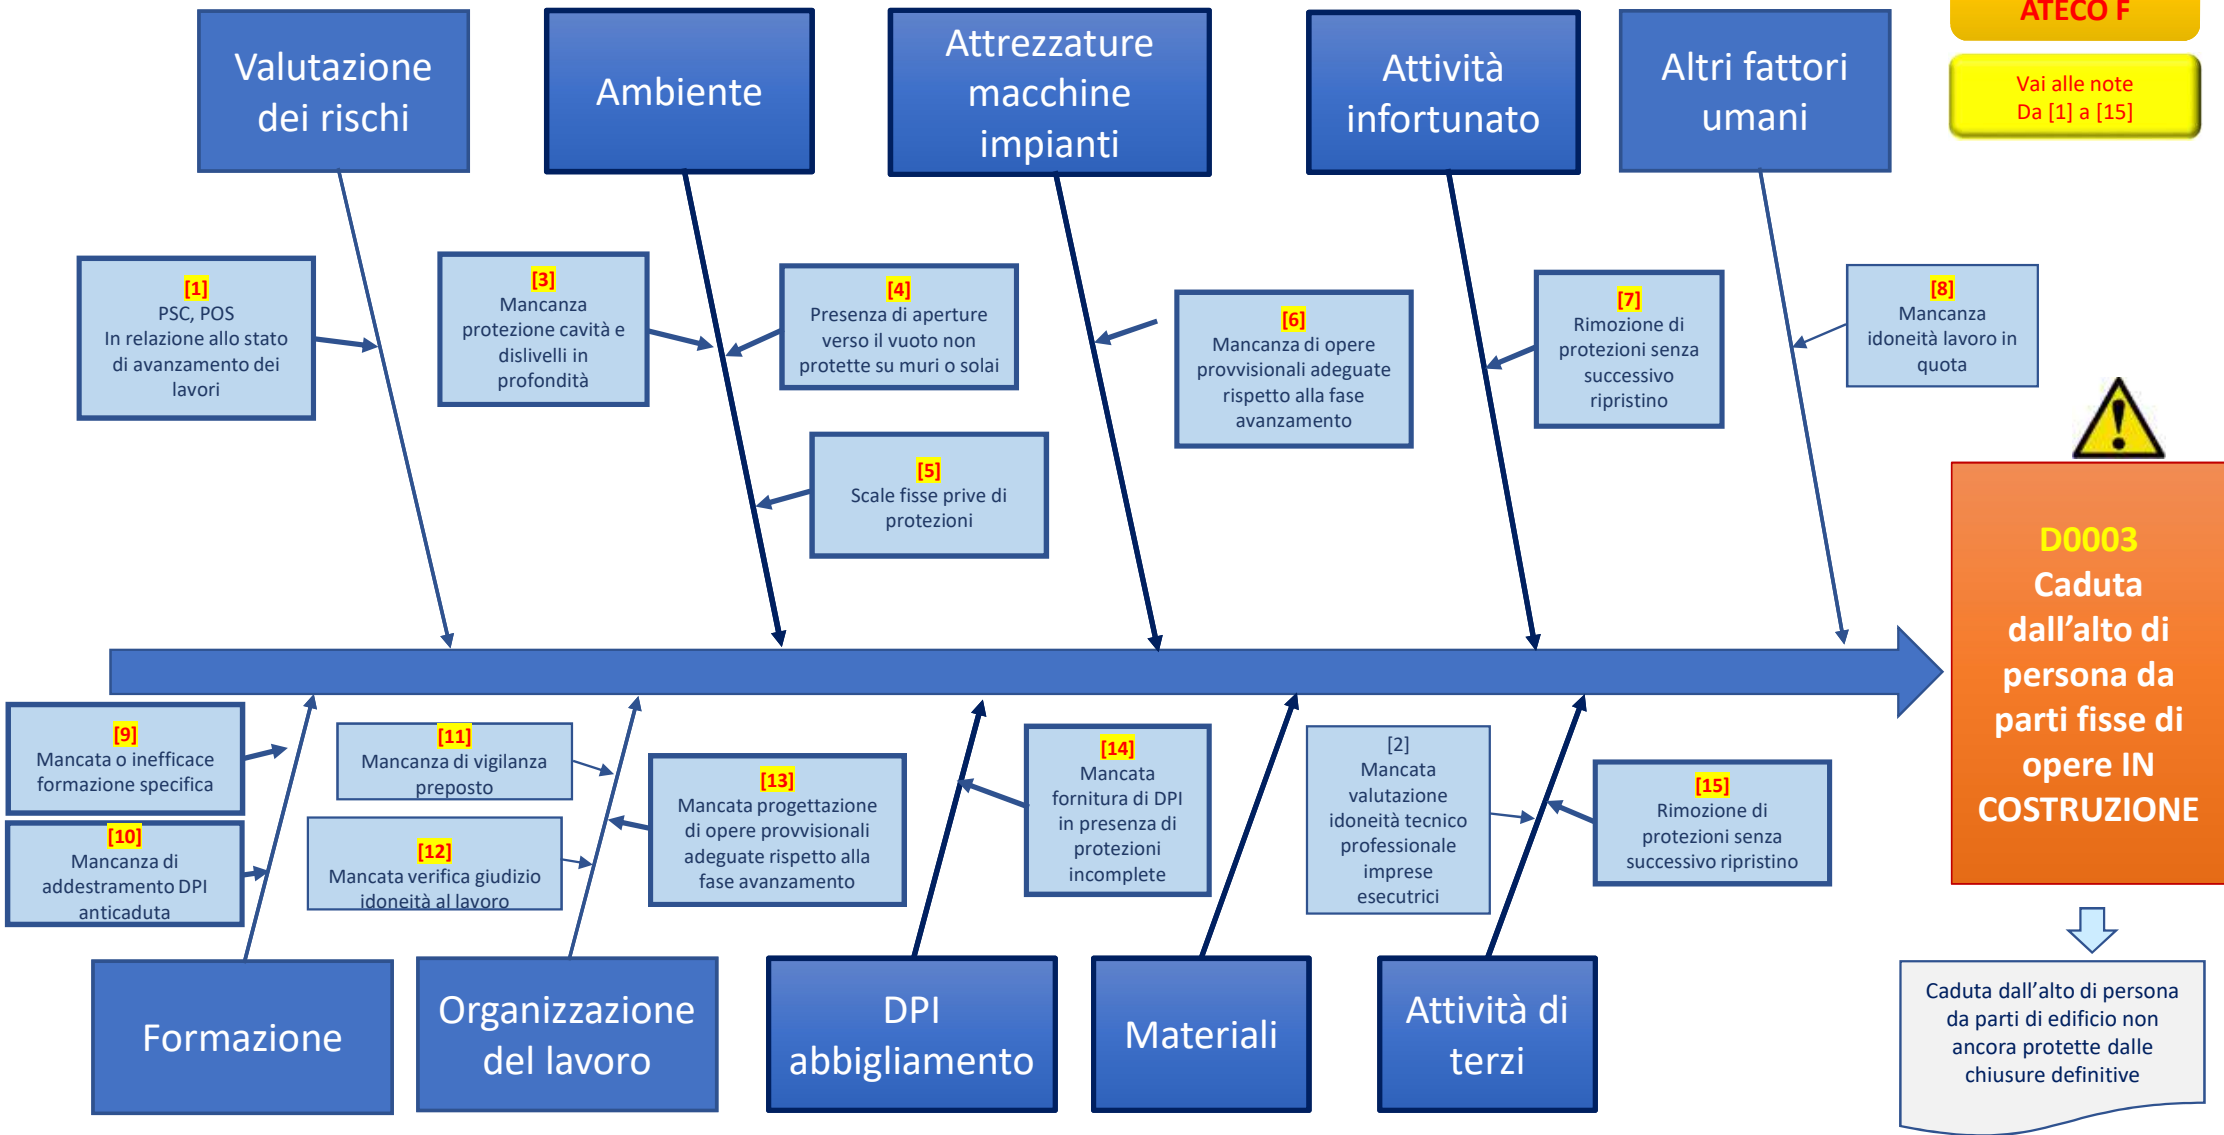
Valutazione dei rischi

Ambiente

Attrezzature macchine impianti

Attività infortunato

Altri fattori umani

ATECO F

Vai alle note Da [1] a [15]

[1] PSC, POS In relazione allo stato di avanzamento dei lavori

[3] Mancanza protezione cavità e dislivelli in profondità

[4] Presenza di aperture verso il vuoto non protette su muri o solai

[6] Mancanza di opere provvisionali adeguate rispetto alla fase avanzamento

[7] Rimozione di protezioni senza successivo ripristino

[8] Mancanza idoneità lavoro in quota

[5] Scale fisse prive di protezioni

D0003 Caduta dall'alto di persona da parti fisse di opere IN COSTRUZIONE

[9] Mancata o inefficace formazione specifica

[10] Mancanza di addestramento DPI anticaduta

[11] Mancanza di vigilanza preposto

[12] Mancata verifica giudizio idoneità al lavoro

[13] Mancata progettazione di opere provvisionali adeguate rispetto alla fase avanzamento

[14] Mancata fornitura di DPI in presenza di protezioni incomplete

[2] Mancata valutazione idoneità tecnico professionale imprese esecutrici

[15] Rimozione di protezioni senza successivo ripristino

Caduta dall'alto di persona da parti di edificio non ancora protette dalle chiusure definitive

Formazione

Organizzazione del lavoro

DPI abbigliamento

Materiali

Attività di terzi